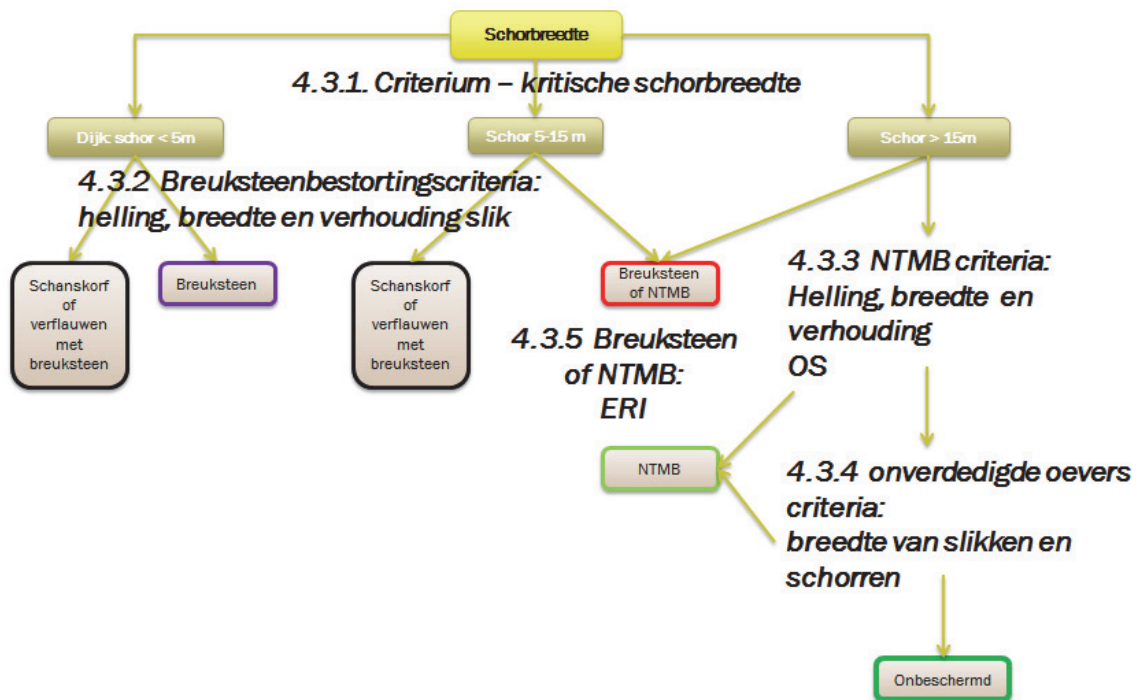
Schorbreedte

4.3.1. Criterium – kritische schorbreedte

Dijk: schor < 5m

Schor 5-15 m

Schor > 15m

4.3.2 Breuksteenbestortingscriteria: helling, breedte en verhouding slik

Schanskorf of verflauwen met breuksteen

Breuksteen

Schanskorf of verflauwen met breuksteen

Breuksteen of NTMB

4.3.3 NTMB criteria: Helling, breedte en verhouding OS

4.3.5 Breuksteen of NTMB: ERI

NTMB

4.3.4 onverdedigde oevers criteria: breedte van slikken en schorren

Onbeschermd